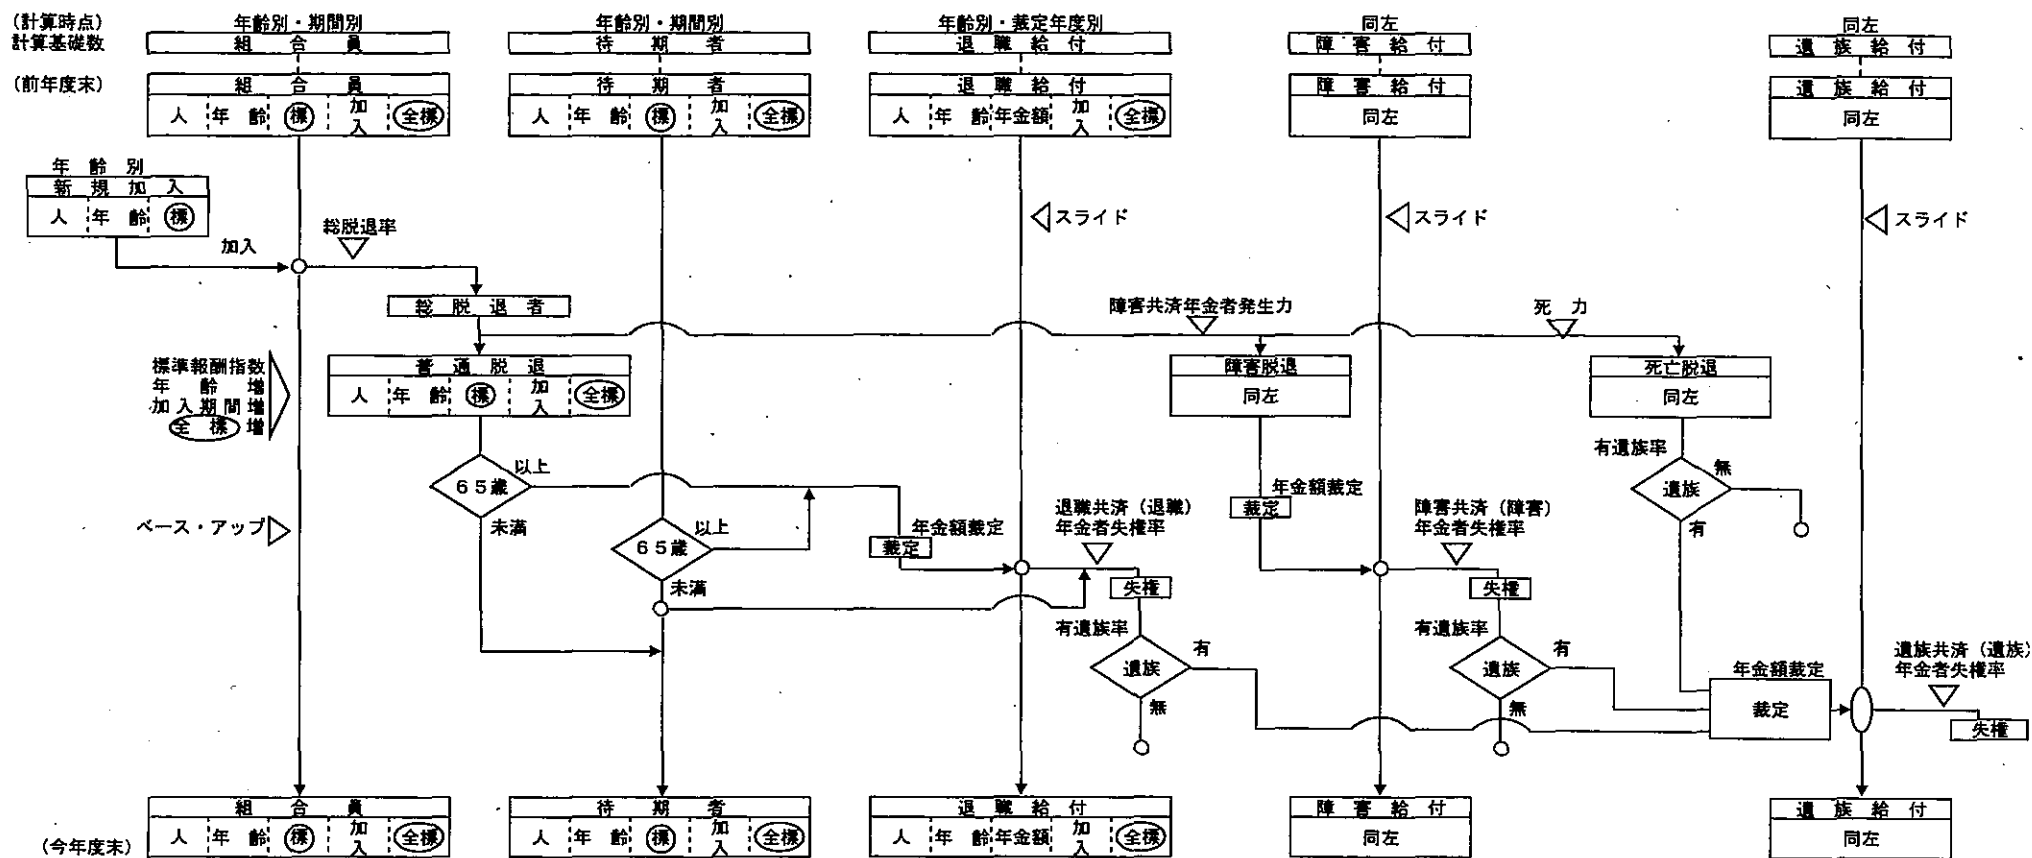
(計算時点)
計算基礎数

年齢別・期間別
組合員

年齢別・期間別
待期者

年齢別・裁定年度別
退職給付

同左
障害給付

同左
遺族給付

(前年度末)

組合員
人 年齢 標 加入 全標

待期者
人 年齢 標 加入 全標

退職給付
人 年齢 年金額 加入 全標

障害給付
同左

遺族給付
同左

年齢別
新規加入
人 年齢 標

加入

総脱退率

スライド

スライド

スライド

総脱退者

障害共済年金者発生力

死力

標準報酬指数
年齢増
加入期間増
全標増

普通脱退
人 年齢 標 加入 全標

障害脱退
同左

死亡脱退
同左

有遺族率

以上
65歳
未満

年金額裁定

遺族
無
有

ベース・アップ

65歳
以上
未満

裁定
年金額裁定

退職共済(退職)
年金者失権率

裁定

障害共済(障害)
年金者失権率

失権

失権

有遺族率
遺族
有
無

有遺族率
遺族
有
無

年金額裁定
裁定

遺族共済(遺族)
年金者失権率

失権

組合員
人 年齢 標 加入 全標

待期者
人 年齢 標 加入 全標

退職給付
人 年齢 年金額 加入 全標

障害給付
同左

遺族給付
同左

(今年度末)